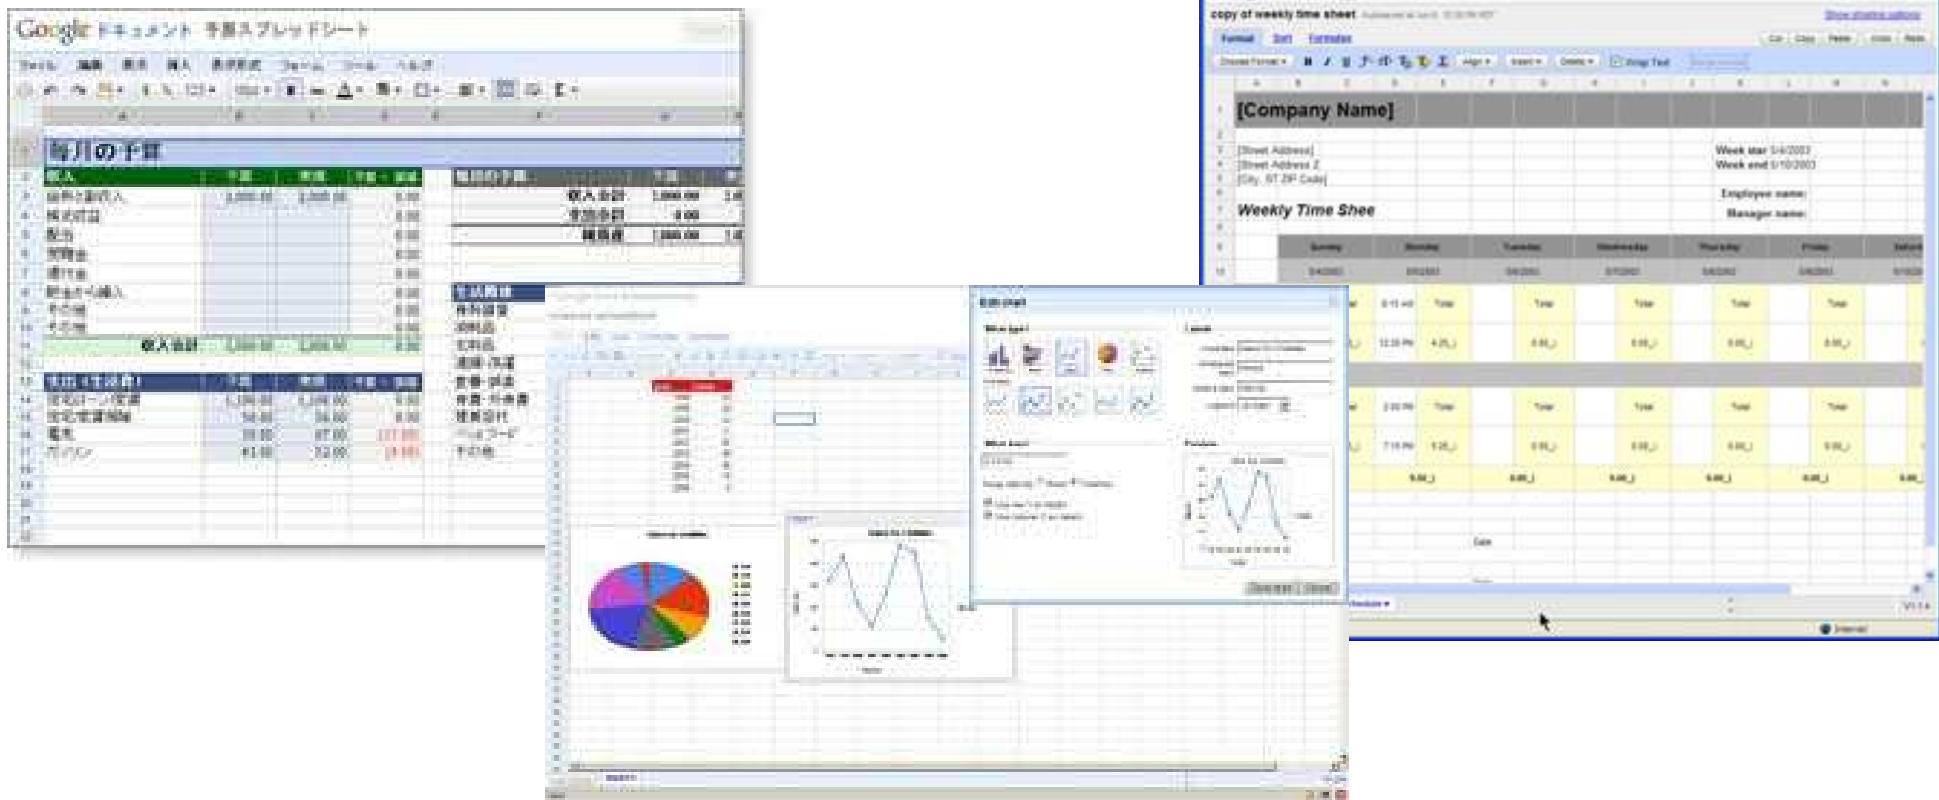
Google ドキュメント 予算スプレッドシート

ファイル 編集 表示 挿入 表示形式 フォーム ツール ヘルプ

毎月の予算

収入 予算 実績

給料と副収入 3,000.00 3,000.00 0.00

収入合計

支出（生活費） 予算 実績

電気

ガソリン

生活費

保険

その他

copy of weekly time sheet

Format Sort Formulas

[Company Name]

[Street Address]
[Street Address 2]
[City, ST ZIP Code]

Week start
Week end

Weekly Time Shee

Employee name:
Manager name:

Sunday Monday Tuesday Wednesday Thursday Friday

Total

Edit chart

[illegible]